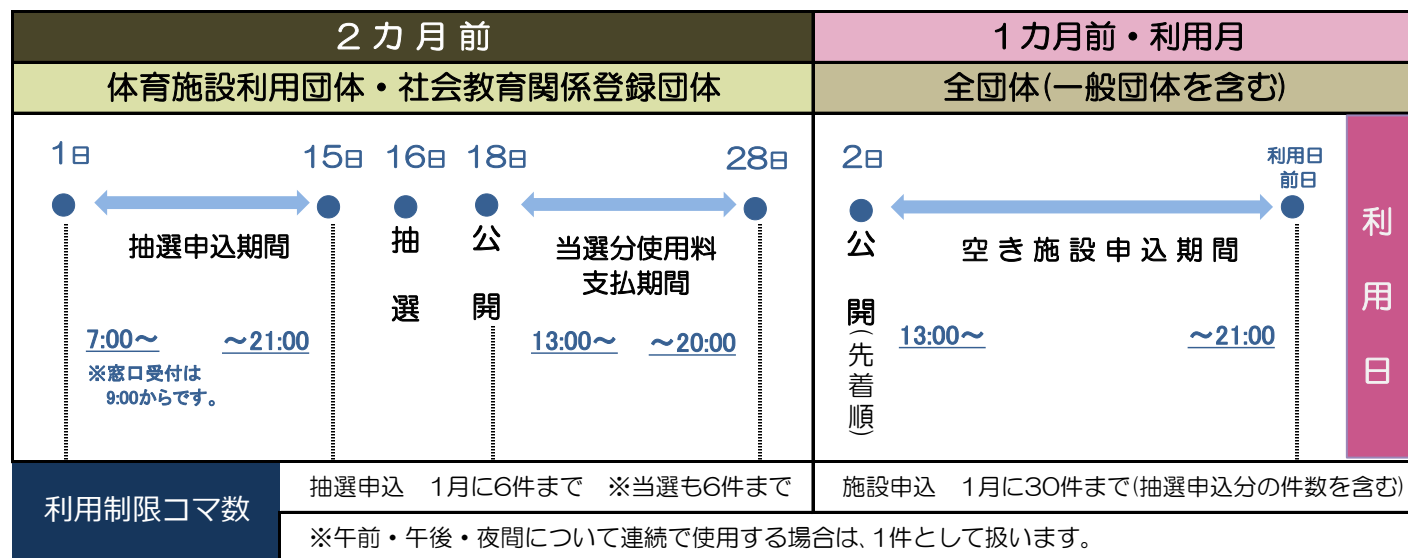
２カ月前

１カ月前・利用月

体育施設利用団体・社会教育関係登録団体

全団体(一般団体を含む)

1日 15日 16日 18日 28日

抽選申込期間

7:00～ ～21:00

※窓口受付は 9:00からです。

抽選

公開

当選分使用料支払期間

13:00～ ～20:00

2日 利用日前日

公開(先着順)

空き施設申込期間

13:00～ ～21:00

利用日

利用制限コマ数

抽選申込 1月に6件まで ※当選も6件まで

施設申込 1月に30件まで(抽選申込分の件数を含む)

※午前・午後・夜間について連続で使用する場合は、1件として扱います。